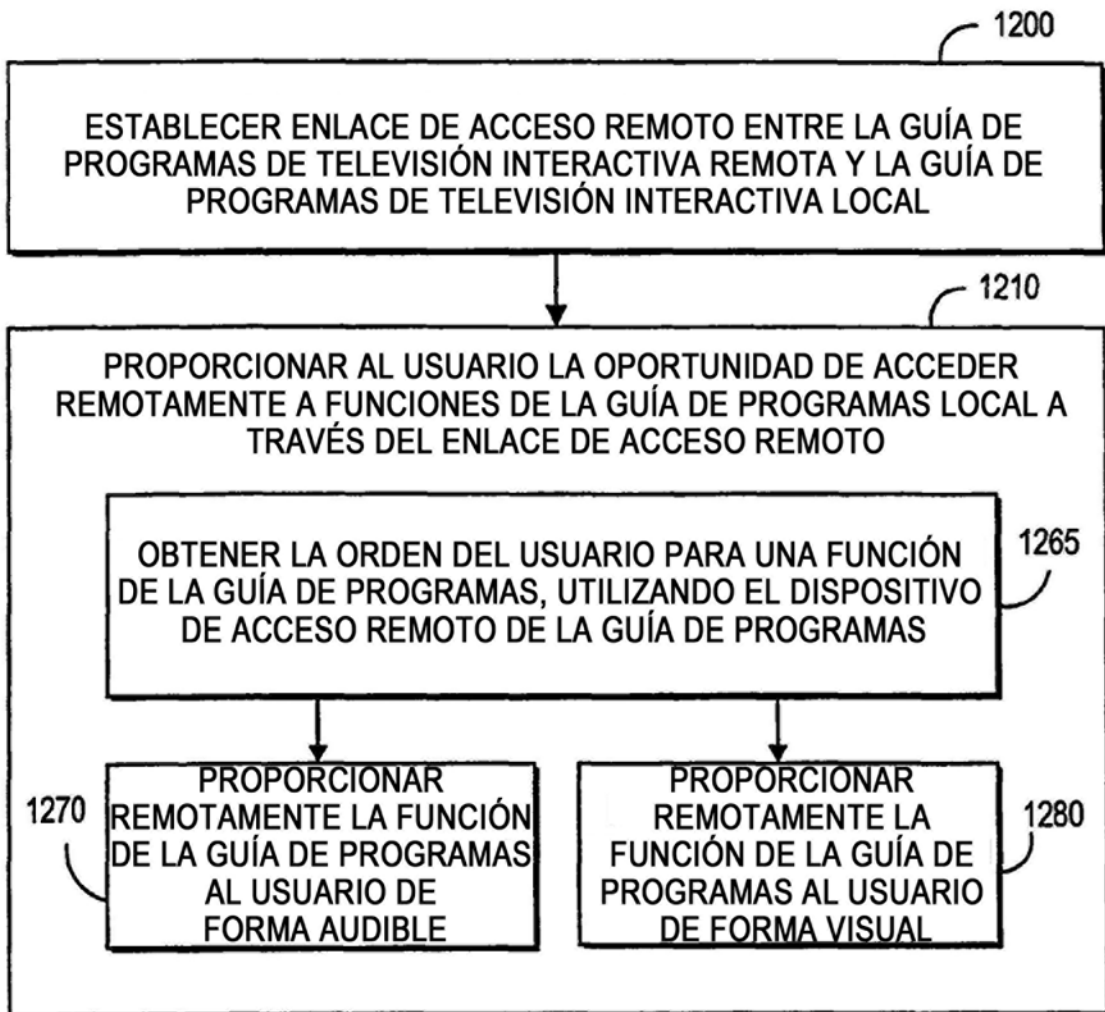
1200

ESTABLECER ENLACE DE ACCESO REMOTO ENTRE LA GUÍA DE PROGRAMAS DE TELEVISIÓN INTERACTIVA REMOTA Y LA GUÍA DE PROGRAMAS DE TELEVISIÓN INTERACTIVA LOCAL

1210

PROPORCIONAR AL USUARIO LA OPORTUNIDAD DE ACCEDER REMOTAMENTE A FUNCIONES DE LA GUÍA DE PROGRAMAS LOCAL A TRAVÉS DEL ENLACE DE ACCESO REMOTO

OBTENER LA ORDEN DEL USUARIO PARA UNA FUNCIÓN DE LA GUÍA DE PROGRAMAS, UTILIZANDO EL DISPOSITIVO DE ACCESO REMOTO DE LA GUÍA DE PROGRAMAS

1265

1270

PROPORCIONAR REMOTAMENTE LA FUNCIÓN DE LA GUÍA DE PROGRAMAS AL USUARIO DE FORMA AUDIBLE

PROPORCIONAR REMOTAMENTE LA FUNCIÓN DE LA GUÍA DE PROGRAMAS AL USUARIO DE FORMA VISUAL

1280